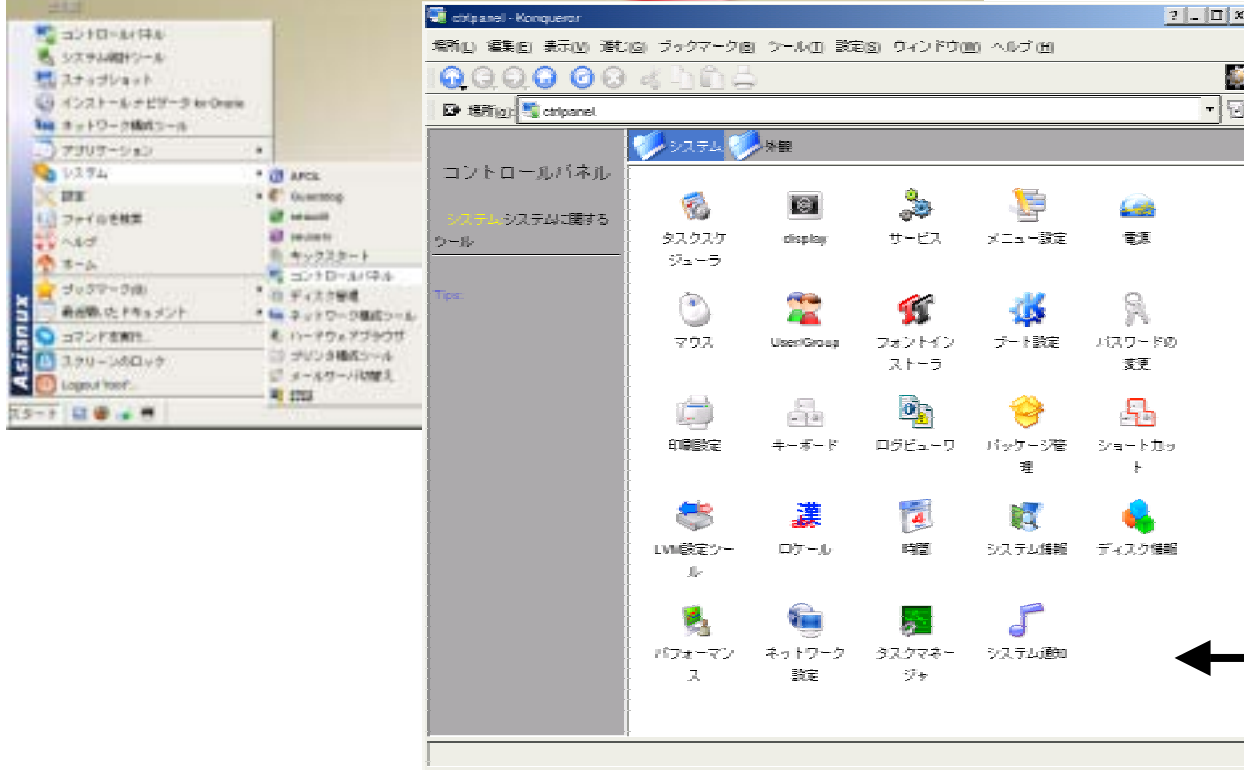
コントロールパネル
システム統計ツール
スナップショット
インストールナビゲータ for Oracle
ネットワーク構成ツール
アプリケーション
システム
設定
ファイルを検索
ヘルプ
ホーム
ブックマーク(B)
最近開いたドキュメント
コマンドを実行...
スクリーンのロック
Logout 'root'...
Asianux
スタート

APCL
Guarddog
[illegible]
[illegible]
キックスタート
コントロールパネル
ディスク管理
ネットワーク構成ツール
ハードウェアブラウザ
プリンタ構成ツール
メールサーバ切替え
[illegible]

ctrlpanel - Konqueror
場所(L) 編集(E) 表示(V) 移動(G) ブックマーク(B) ツール(T) 設定(S) ウィンドウ(W) ヘルプ(H)
場所(O): ctrlpanel

コントロールパネル
システム:システムに関するツール
Tips:

システム 外観

タスクスケジューラ
display
サービス
メニュー設定
電源
マウス
User/Group
フォントインストーラ
ブート設定
パスワードの変更
印刷設定
キーボード
ログビューワ
パッケージ管理
ショートカット
LVM設定ツール
ロケール
時間
システム情報
ディスク情報
パフォーマンス
ネットワーク設定
タスクマネージャ
システム通知